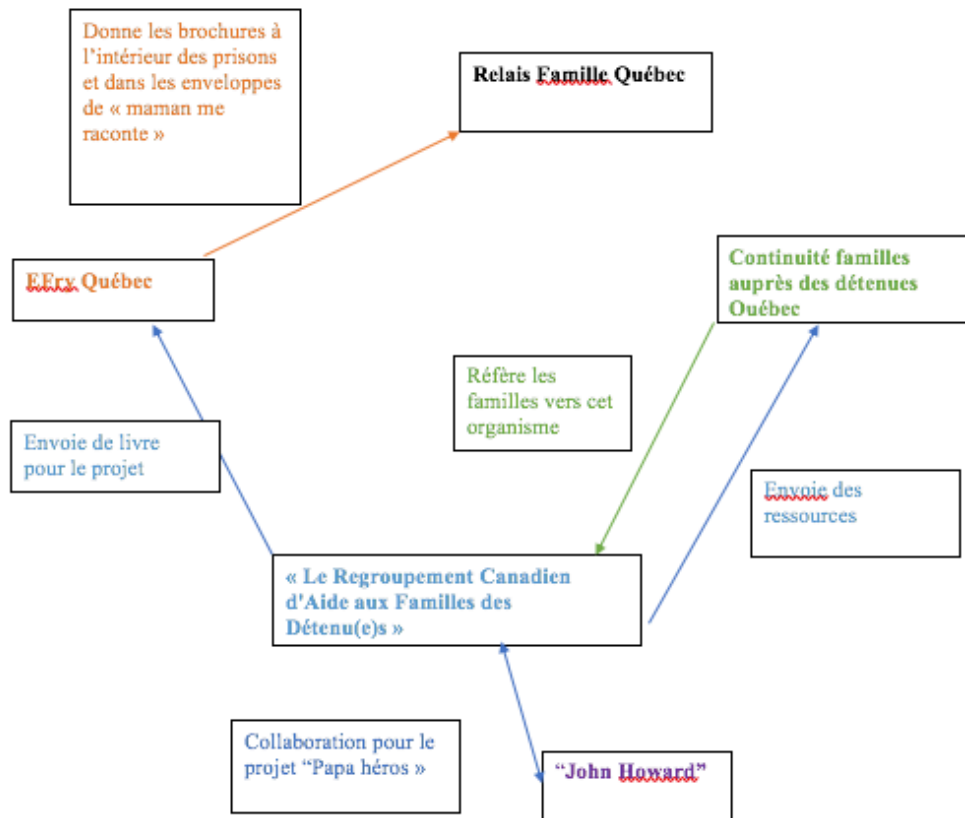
Donne les brochures à l'intérieur des prisons et dans les enveloppes de « maman me raconte »

Relais Famille Québec

EFry Québec

Continuité familles auprès des détenues Québec

Réfère les familles vers cet organisme

Envoie de livre pour le projet

Envoie des ressources

« Le Regroupement Canadien d'Aide aux Familles des Détenu(e)s »

Collaboration pour le projet "Papa héros »

"John Howard"